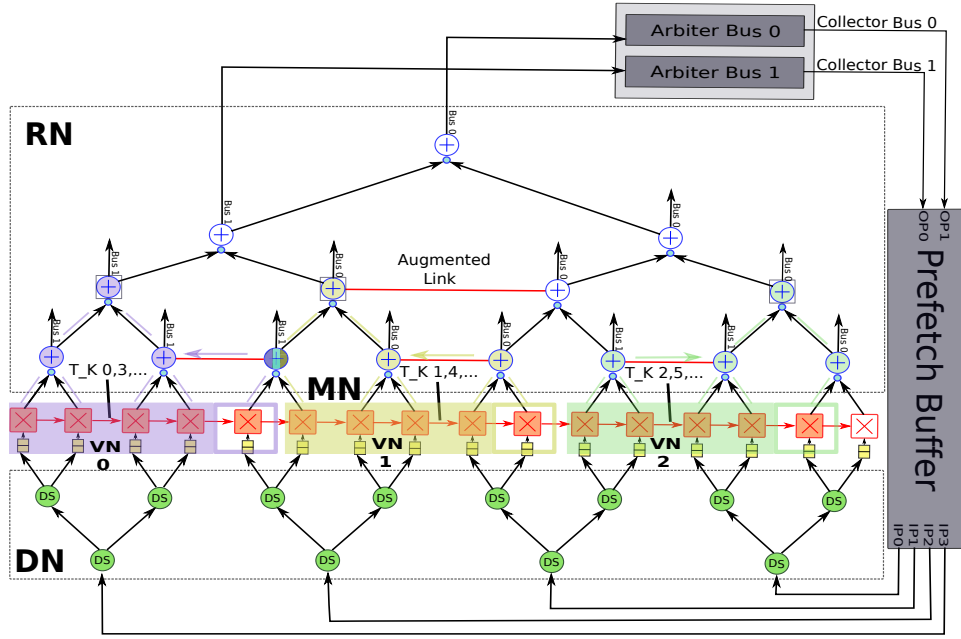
Arbiter Bus 0

Arbiter Bus 1

Collector Bus 0

Collector Bus 1

RN

Bus 0

Bus 1

Bus 0

Bus 1

Bus 0

Bus 1

Bus 0

Bus 1

Bus 1

Bus 1

Bus 1

Bus 1

Bus 1

Bus 1

Bus 1

Bus 1

Augmented Link

T_K 0,3,...

T_K 1,4,...

T_K 2,5,...

MN

VN 0

VN 1

VN 2

OP0

OP1

Prefetch Buffer

DS

DS

DS

DS

DS

DS

DS

DS

DS

DS

DS

DS

DN

IP0

IP1

IP2

IP3